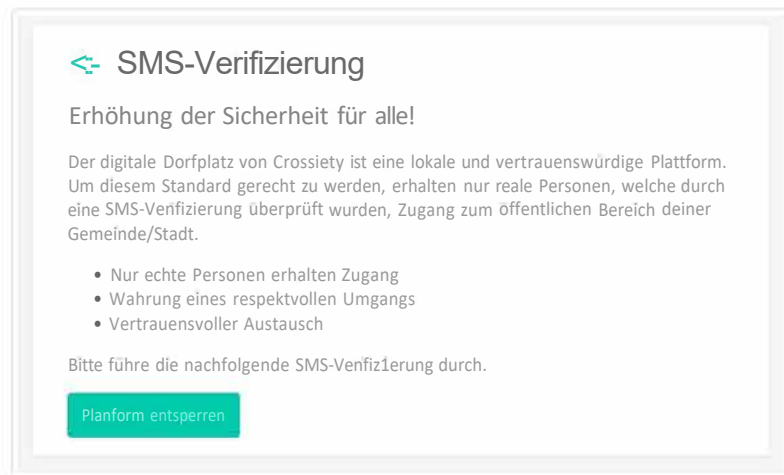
SMS-Verifizierung

Erhöhung der Sicherheit für alle!

Der digitale Dorfplatz von Crossiety ist eine lokale und vertrauenswürdige Plattform. Um diesem Standard gerecht zu werden, erhalten nur reale Personen, welche durch eine SMS-Venfizierung überprüft wurden, Zugang zum öffentlichen Bereich deiner Gemeinde/Stadt.

- Nur echte Personen erhalten Zugang
- Wahrung eines respektvollen Umgangs
- Vertrauensvoller Austausch

Bitte führe die nachfolgende SMS-Venfiz1erung durch.

Planform entsperren